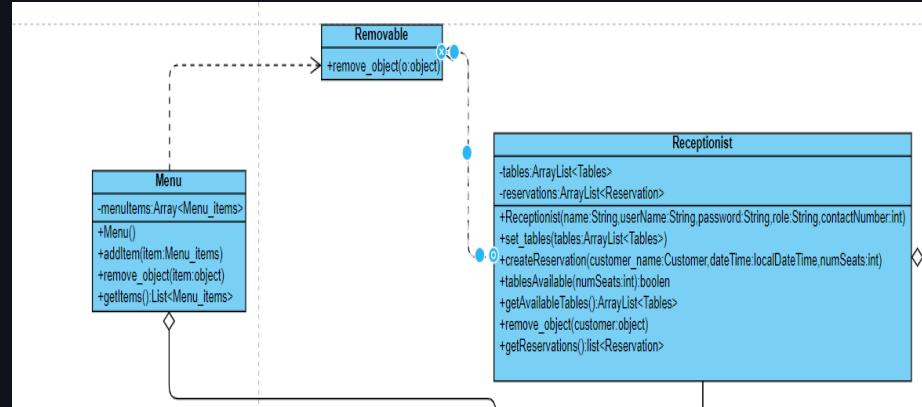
Removable

+remove_object(o:object)

Menu

-menuItems:Array<Menu_items>

+Menu()
+addItem(item:Menu_items)
+remove_object(item:object)
+getItems():List<Menu_items>

Receptionist

-tables:ArrayList<Tables>
-reservations:ArrayList<Reservation>

+Receptionist(name:String,userName:String,password:String,role:String,contactNumber:int)
+set_tables(tables:ArrayList<Tables>)
+createReservation(customer_name:Customer,dateTime:localDateTime,numSeats:int)
+tablesAvailable(numSeats:int):boolen
+getAvailableTables():ArrayList<Tables>
+remove_object(customer:object)
+getReservations():list<Reservation>